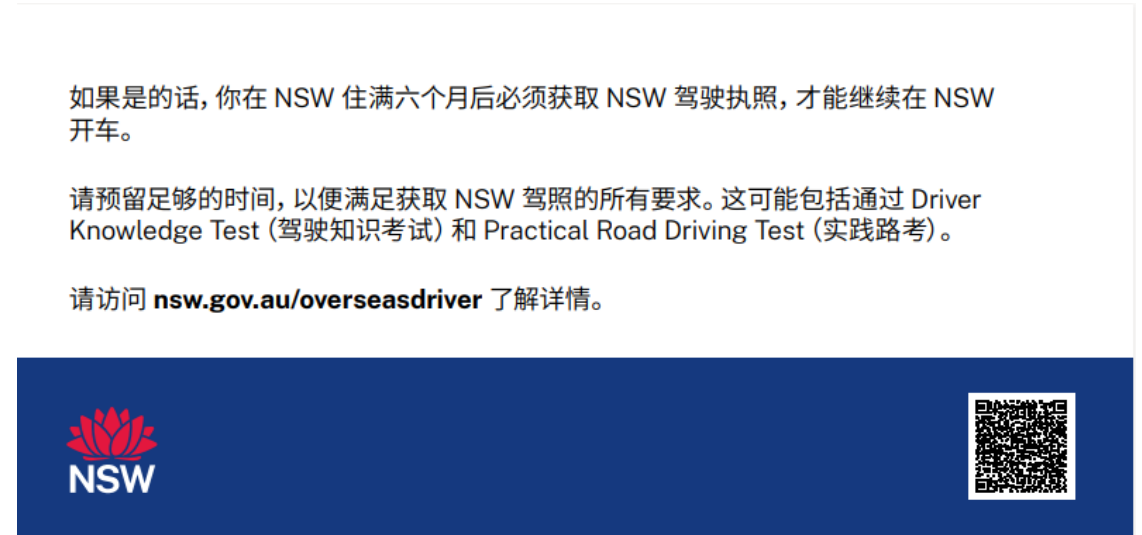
如果是的话，你在 NSW 住满六个月后必须获取 NSW 驾驶执照，才能继续在 NSW 开车。

请预留足够的时间，以便满足获取 NSW 驾照的所有要求。这可能包括通过 Driver Knowledge Test（驾驶知识考试）和 Practical Road Driving Test（实践路考）。

请访问 **nsw.gov.au/overseasdriver** 了解详情。

NSW